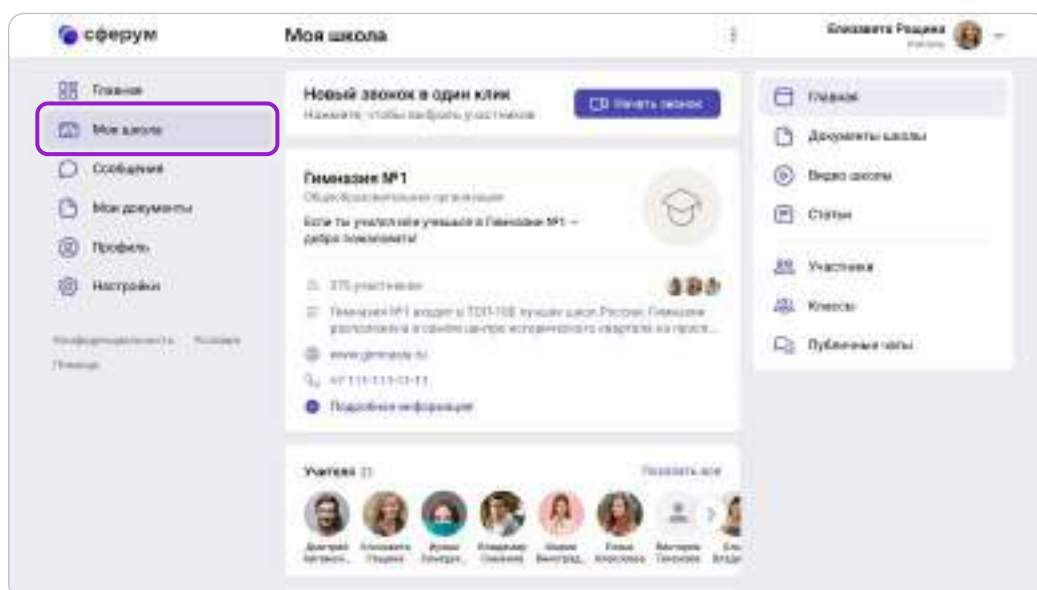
сферум

Моя школа

Елизавета Ращина
Учитель

Главная
Моя школа
Сообщения
Мои документы
Профиль
Настройки

Конфиденциальность Условия
Помощь

Новый звонок в один клик
Нажмите, чтобы выбрать участников

Начать звонок

Гимназия №1
Общеобразовательная организация
Если ты учитель или ученик в Гимназии №1 — добро пожаловать!

375 участников
Гимназия №1 входит в ТОП-100 лучших школ России. Гимназия расположена в самом центре исторического квартала на прост...
www.gimnasia.ru
+7 111-111-11-11
Подробная информация

Учителя 21
Показать все

Дмитрий Антонов... Елизавета Ращина Фрида Самедо... Владимир Смирнов Мария Виноград... Елена Алексеева Виктория Тихонова Эл... Владл...

Главное
Документы школы
Видео школы
Статьи
Участники
Классы
Публичные чаты